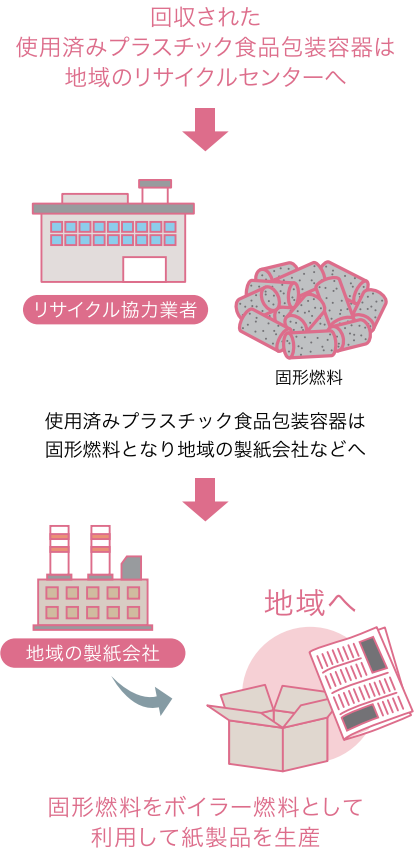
回収された
使用済みプラスチック食品包装容器は
地域のリサイクルセンターへ

リサイクル協力業者

固形燃料

使用済みプラスチック食品包装容器は
固形燃料となり地域の製紙会社などへ

地域の製紙会社

地域へ

固形燃料をボイラー燃料として
利用して紙製品を生産